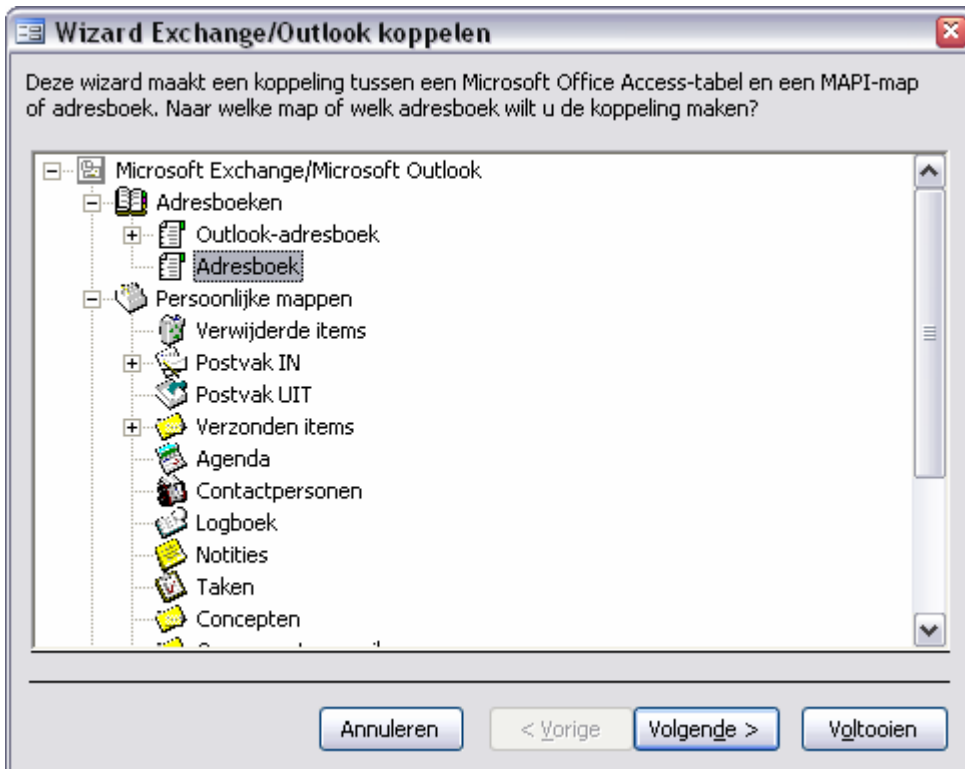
Wizard Exchange/Outlook koppelen

Deze wizard maakt een koppeling tussen een Microsoft Office Access-tabel en een MAPI-map of adresboek. Naar welke map of welk adresboek wilt u de koppeling maken?

Microsoft Exchange/Microsoft Outlook
Adresboeken
Outlook-adresboek
Adresboek
Persoonlijke mappen
Verwijderde items
Postvak IN
Postvak UIT
Verzonden items
Agenda
Contactpersonen
Logboek
Notities
Taken
Concepten
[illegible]

Annuleren
< Vorige
Volgende >
Voltooien